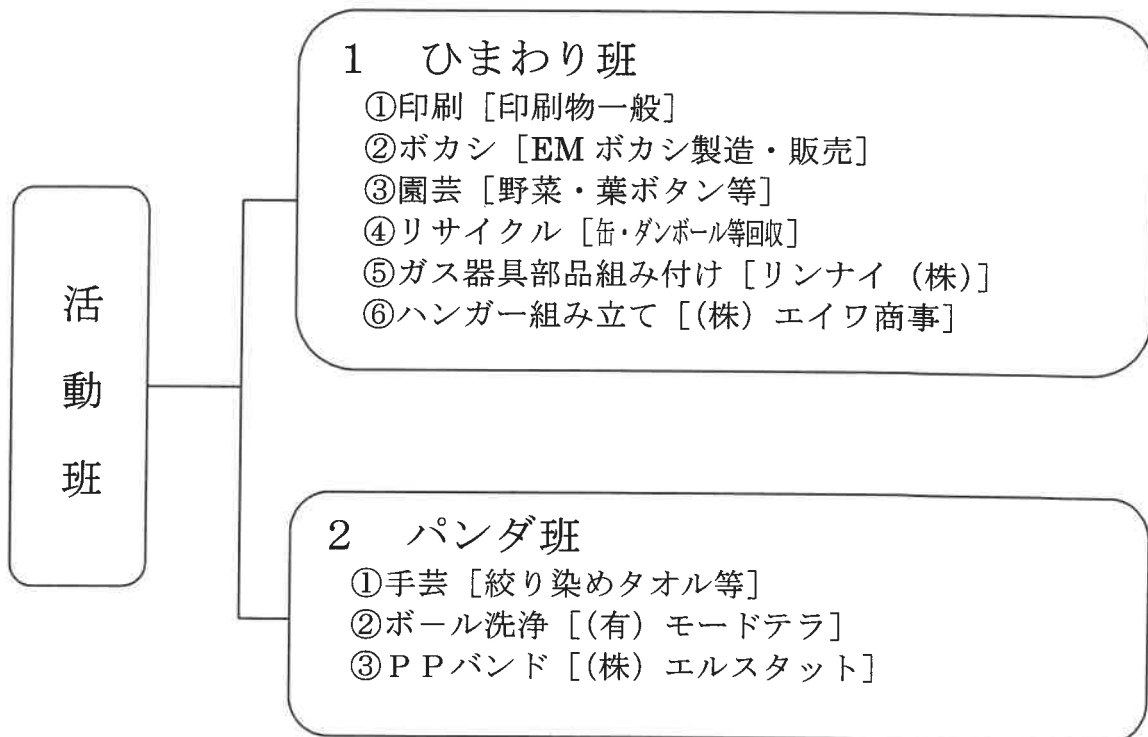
活動班

1　ひまわり班
①印刷［印刷物一般］
②ボカシ［EMボカシ製造・販売］
③園芸［野菜・葉ボタン等］
④リサイクル［缶・ダンボール等回収］
⑤ガス器具部品組み付け［リンナイ（株）］
⑥ハンガー組み立て［(株) エイワ商事］

2　パンダ班
①手芸［絞り染めタオル等］
②ボール洗浄［(有) モードテラ］
③ＰＰバンド［(株) エルスタット］